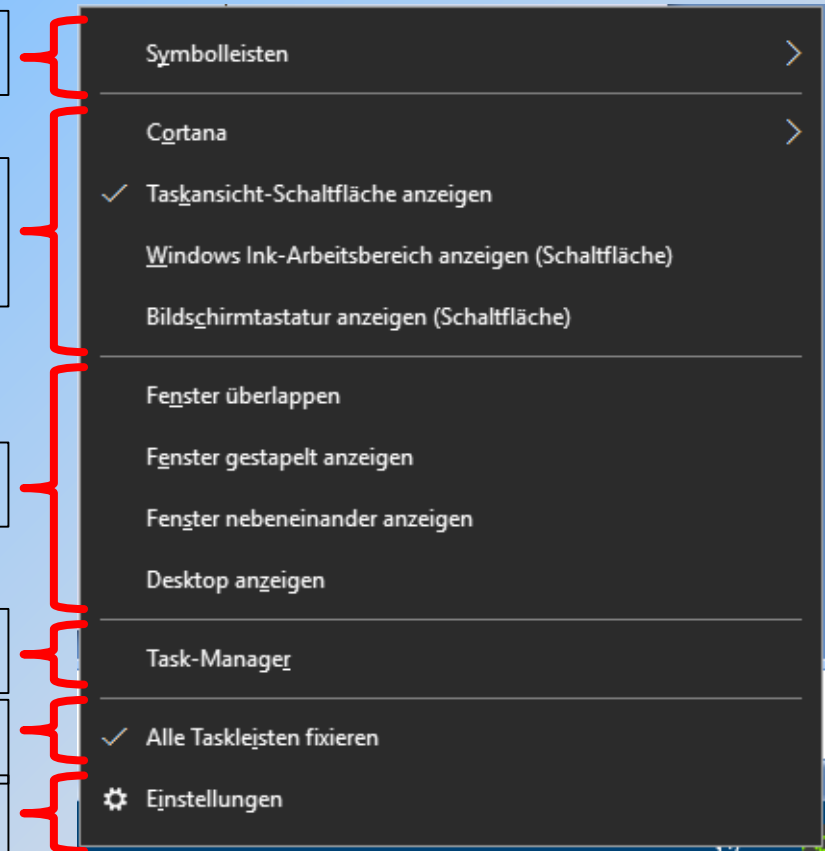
Symbolleisten

Cortana

Taskansicht-Schaltfläche anzeigen

Windows Ink-Arbeitsbereich anzeigen (Schaltfläche)

Bildschirmtastatur anzeigen (Schaltfläche)

Fenster überlappen

Fenster gestapelt anzeigen

Fenster nebeneinander anzeigen

Desktop anzeigen

Task-Manager

Alle Taskleisten fixieren

Einstellungen